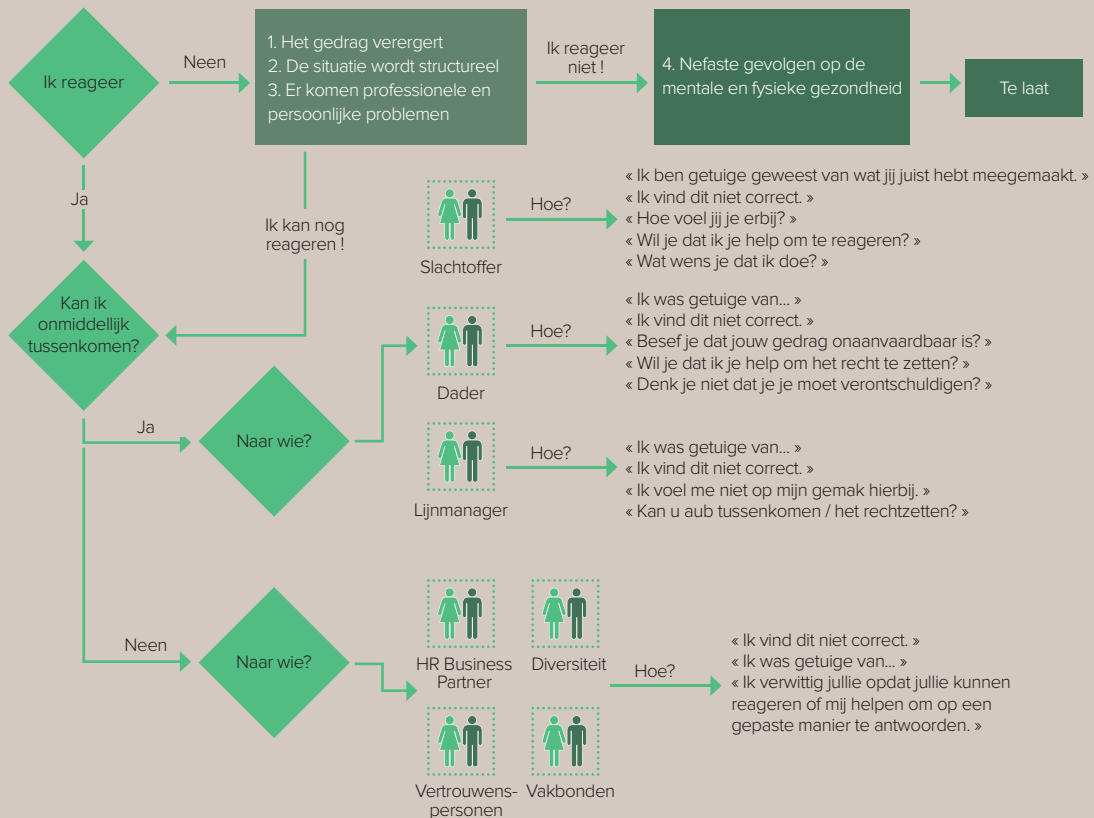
Ik reageer

Neen

1. Het gedrag verergert
2. De situatie wordt structureel
3. Er komen professionele en persoonlijke problemen

Ik reageer niet !

4. Nefaste gevolgen op de mentale en fysieke gezondheid

Te laat

Ja

Ik kan nog reageren !

Kan ik onmiddellijk tussenkomen?

Slachtoffer

Hoe?

« Ik ben getuige geweest van wat jij juist hebt meegemaakt. »
« Ik vind dit niet correct. »
« Hoe voel jij je erbij? »
« Wil je dat ik je help om te reageren? »
« Wat wens je dat ik doe? »

Dader

Hoe?

« Ik was getuige van… »
« Ik vind dit niet correct. »
« Besef je dat jouw gedrag onaanvaardbaar is? »
« Wil je dat ik je help om het recht te zetten? »
« Denk je niet dat je je moet verontschuldigen? »

Ja

Naar wie?

Lijnmanager

Hoe?

« Ik was getuige van… »
« Ik vind dit niet correct. »
« Ik voel me niet op mijn gemak hierbij. »
« Kan u aub tussenkomen / het rechtzetten? »

Neen

Naar wie?

HR Business Partner

Diversiteit

Vertrouwenspersonen

Vakbonden

Hoe?

« Ik vind dit niet correct. »
« Ik was getuige van… »
« Ik verwittig jullie opdat jullie kunnen reageren of mij helpen om op een gepaste manier te antwoorden. »